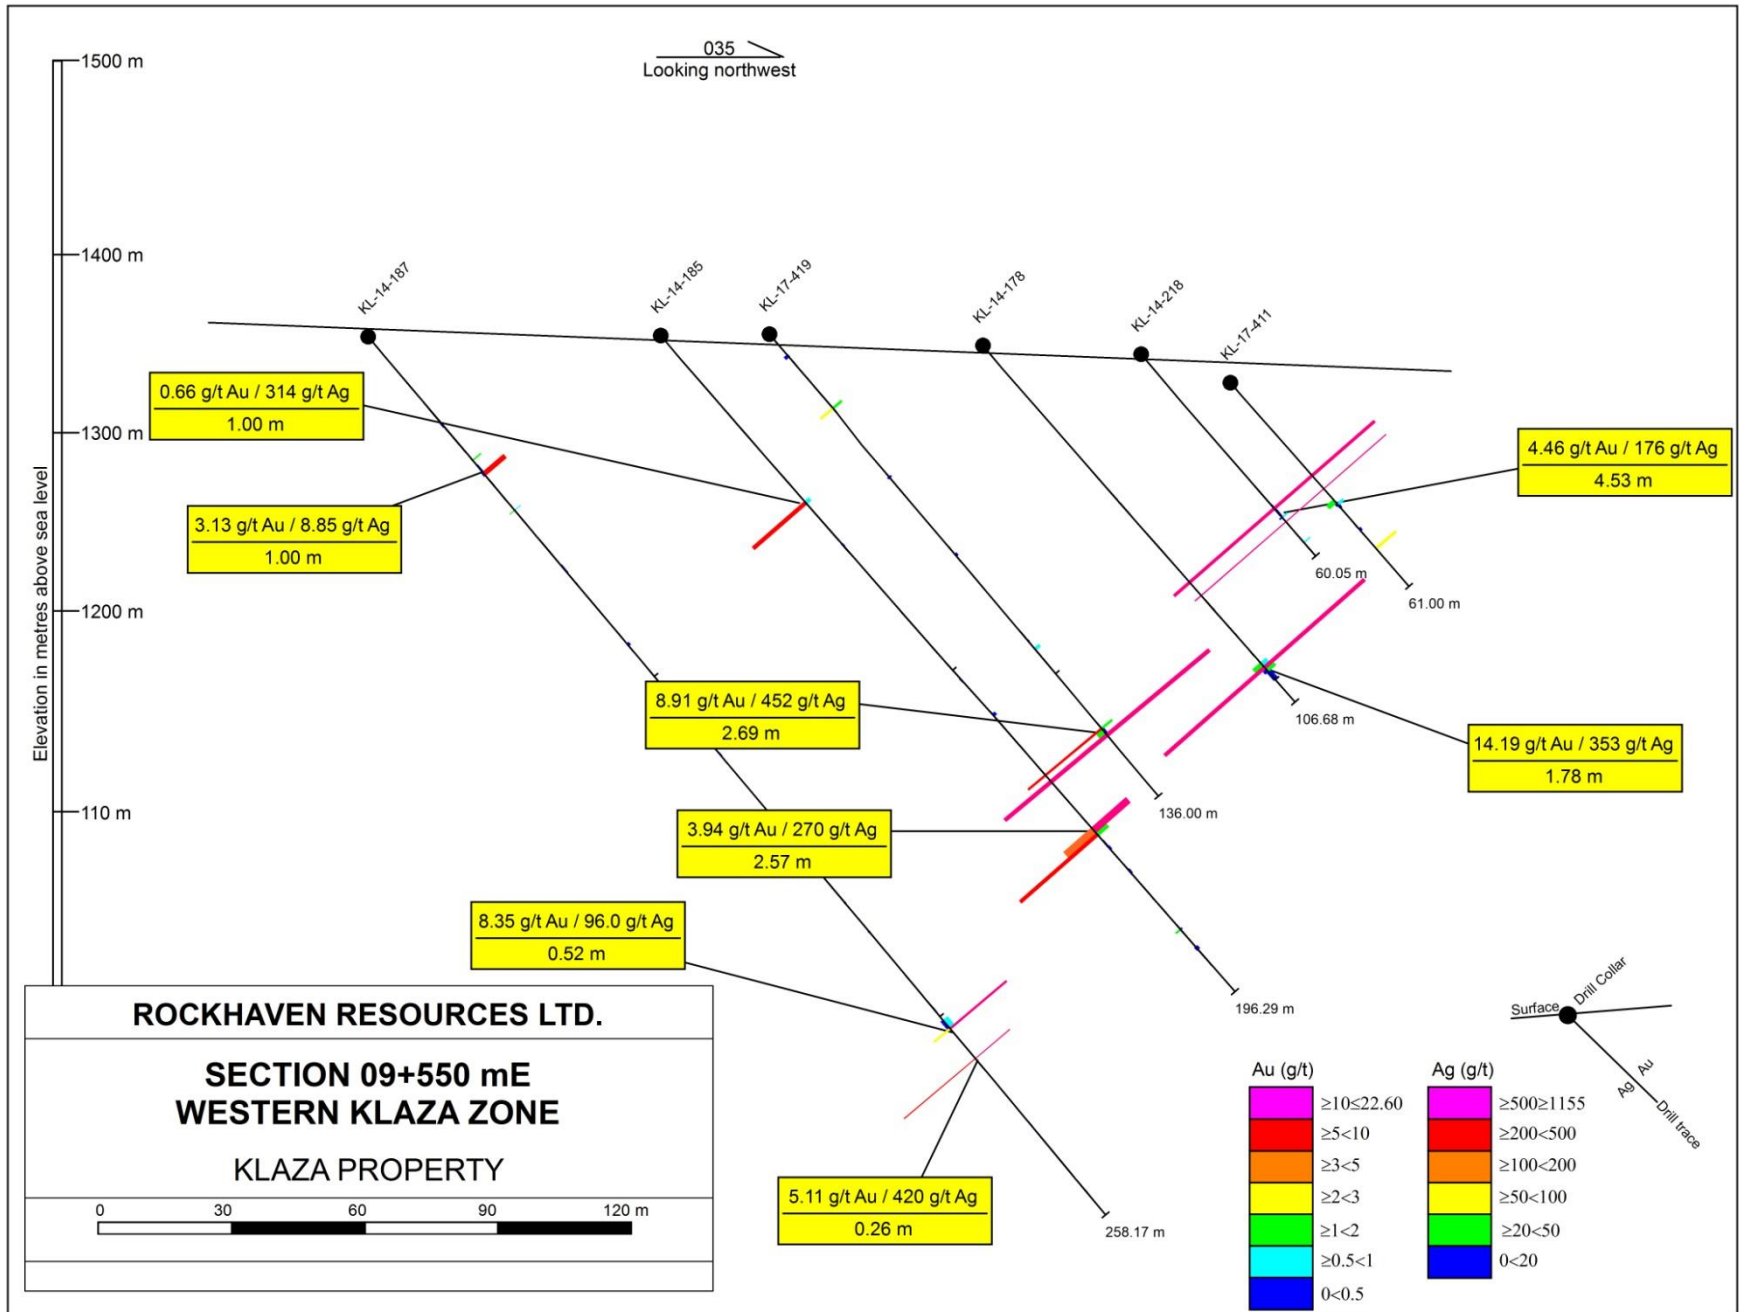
035
Looking northwest

1500 m
1400 m
1300 m
1200 m
110 m
Elevation in metres above sea level

KL-14-187
KL-14-185
KL-17-419
KL-14-178
KL-14-218
KL-17-411

0.66 g/t Au / 314 g/t Ag
1.00 m

3.13 g/t Au / 8.85 g/t Ag
1.00 m

4.46 g/t Au / 176 g/t Ag
4.53 m

60.05 m
61.00 m

8.91 g/t Au / 452 g/t Ag
2.69 m

106.68 m

14.19 g/t Au / 353 g/t Ag
1.78 m

136.00 m

3.94 g/t Au / 270 g/t Ag
2.57 m

8.35 g/t Au / 96.0 g/t Ag
0.52 m

196.29 m

Surface
Drill Collar
Ag
Au
Drill trace

ROCKHAVEN RESOURCES LTD.

SECTION 09+550 mE
WESTERN KLAZA ZONE

KLAZA PROPERTY

0 30 60 90 120 m

5.11 g/t Au / 420 g/t Ag
0.26 m

258.17 m

| Au (g/t) | Ag (g/t) |
|---|---|
| ≥10≤22.60 | ≥500≥1155 |
| ≥5<10 | ≥200<500 |
| ≥3<5 | ≥100<200 |
| ≥2<3 | ≥50<100 |
| ≥1<2 | ≥20<50 |
| ≥0.5<1 | 0<20 |
| 0<0.5 | |